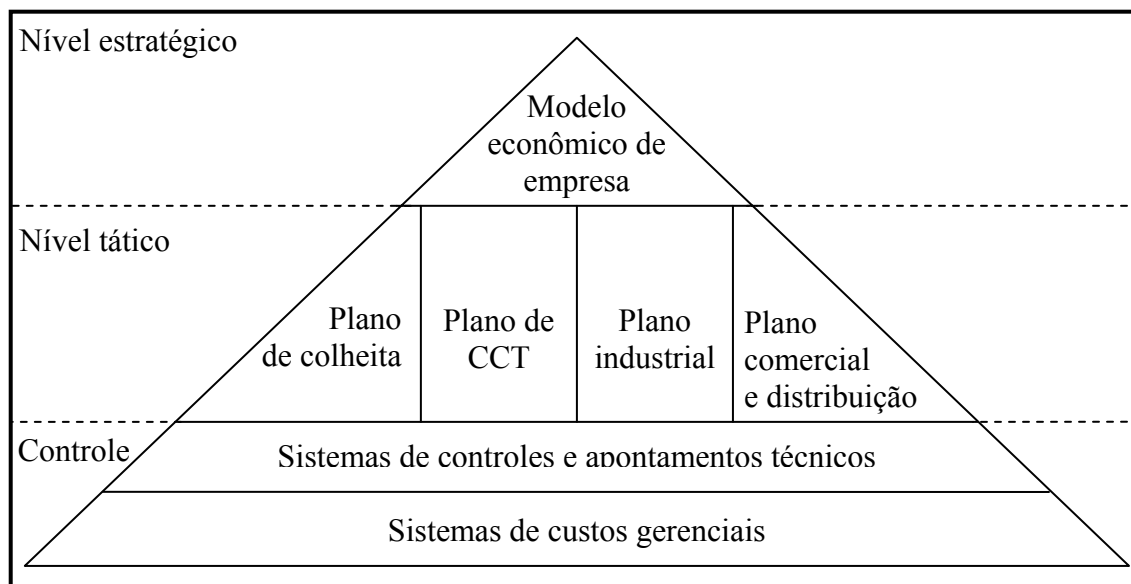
Nível estratégico

Modelo econômico de empresa

Nível tático

Plano de colheita

Plano de CCT

Plano industrial

Plano comercial e distribuição

Controle

Sistemas de controles e apontamentos técnicos

Sistemas de custos gerenciais